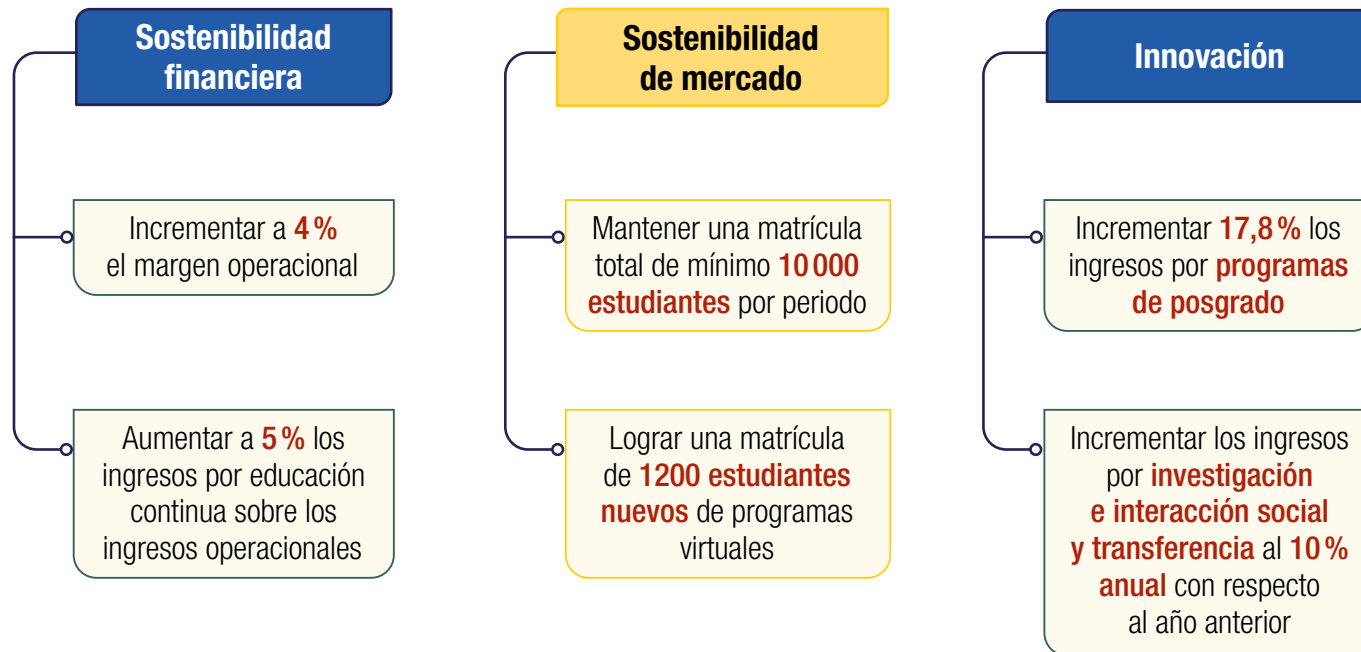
Sostenibilidad financiera

Incrementar a 4 % el margen operacional

Aumentar a 5 % los ingresos por educación continua sobre los ingresos operacionales

Sostenibilidad de mercado

Mantener una matrícula total de mínimo 10 000 estudiantes por periodo

Lograr una matrícula de 1200 estudiantes nuevos de programas virtuales

Innovación

Incrementar 17,8 % los ingresos por programas de posgrado

Incrementar los ingresos por investigación e interacción social y transferencia al 10 % anual con respecto al año anterior